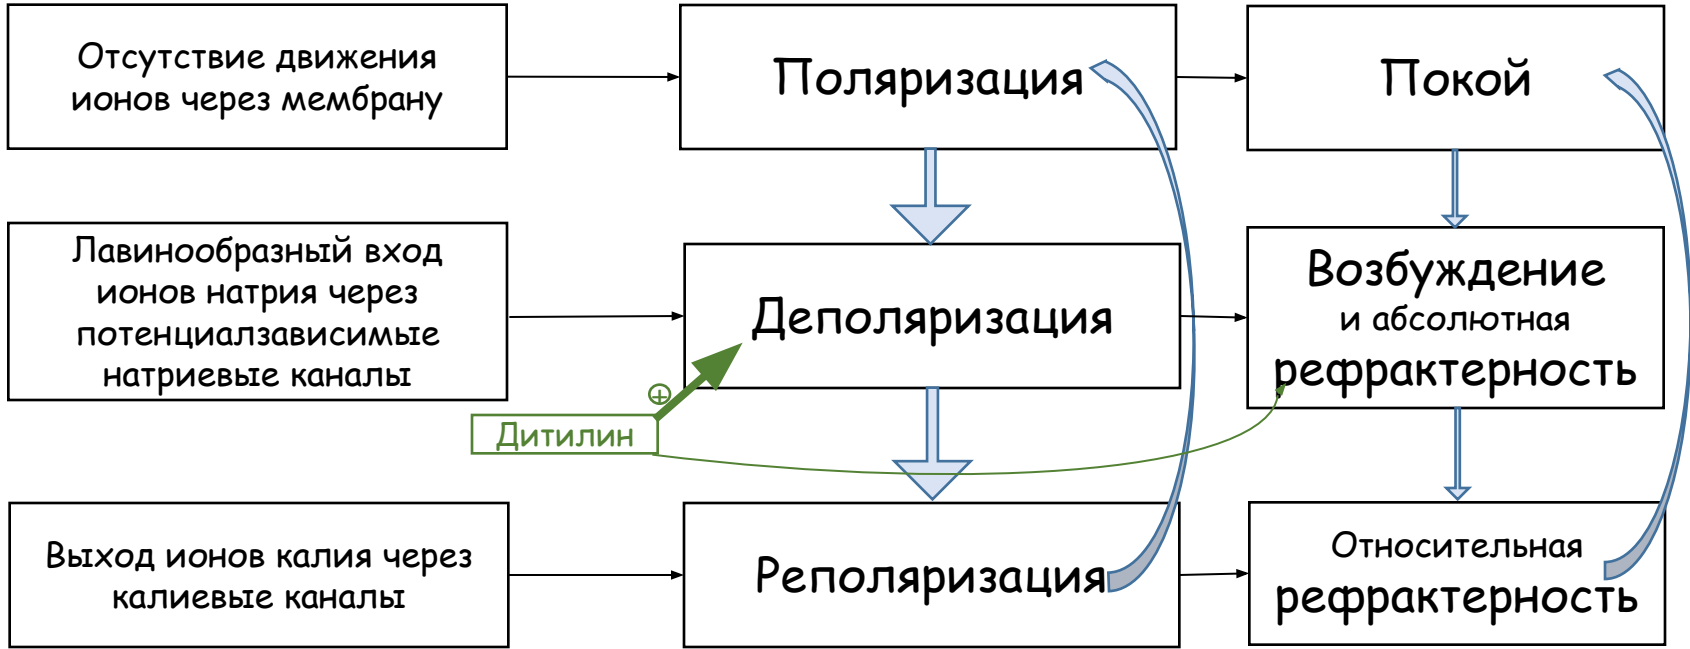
Отсутствие движения ионов через мембрану

Поляризация

Покой

Лавинообразный вход ионов натрия через потенциалзависимые натриевые каналы

Деполяризация

Возбуждение и абсолютная рефрактерность

⊕

Дитилин

Выход ионов калия через калиевые каналы

Реполяризация

Относительная рефрактерность